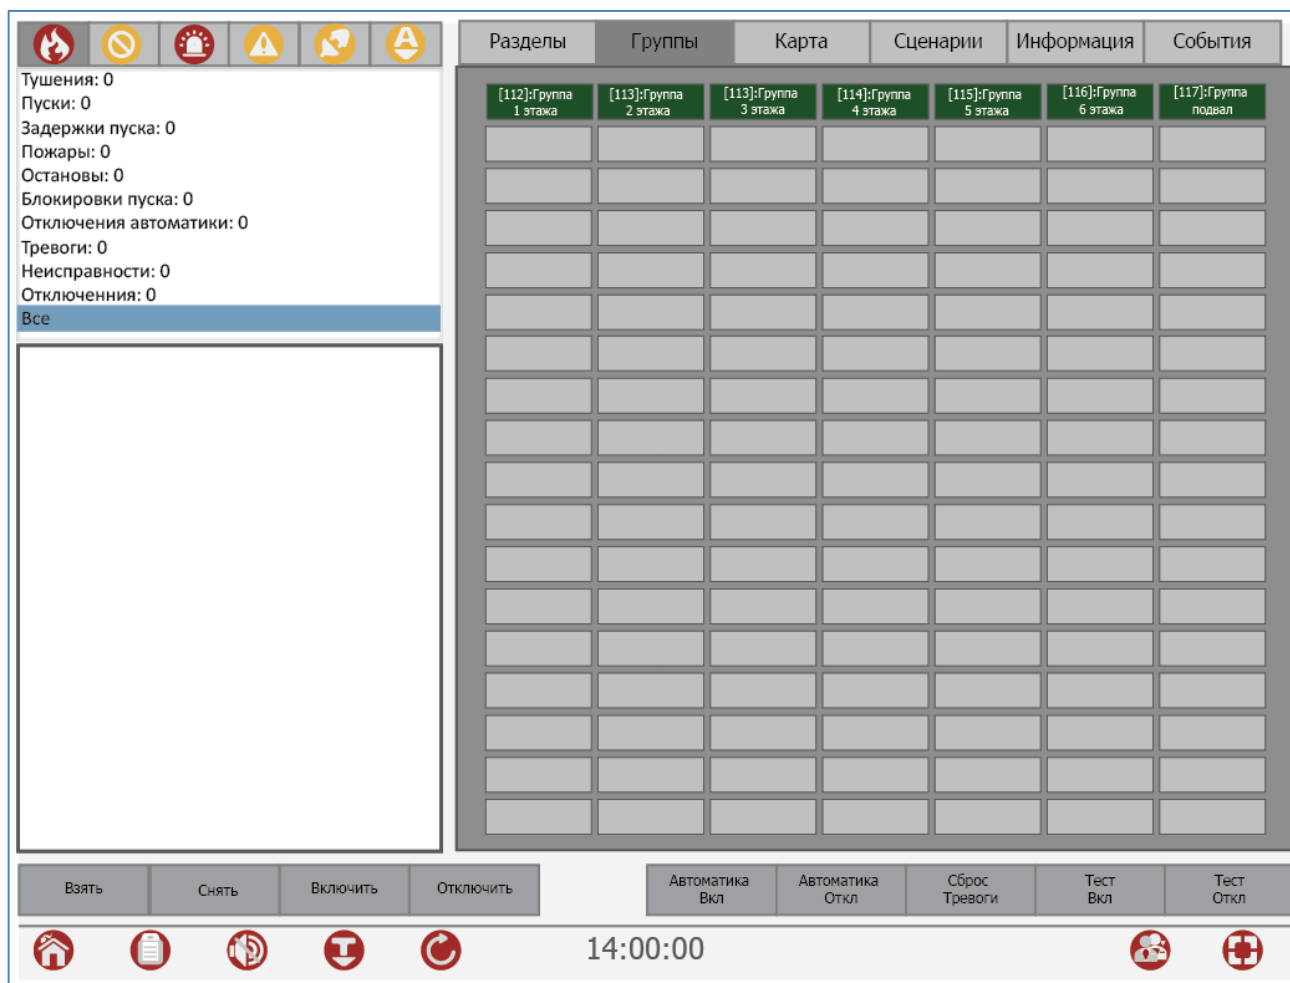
Тушения: 0
Пуски: 0
Задержки пуска: 0
Пожары: 0
Остановы: 0
Блокировки пуска: 0
Отключения автоматики: 0
Тревоги: 0
Неисправности: 0
Отключенния: 0
Все

Разделы | Группы | Карта | Сценарии | Информация | События

[112]:Группа 1 этажа
[113]:Группа 2 этажа
[113]:Группа 3 этажа
[114]:Группа 4 этажа
[115]:Группа 5 этажа
[116]:Группа 6 этажа
[117]:Группа подвал

Взять
Снять
Включить
Отключить

Автоматика Вкл
Автоматика Откл
Сброс Тревоги
Тест Вкл
Тест Откл

14:00:00